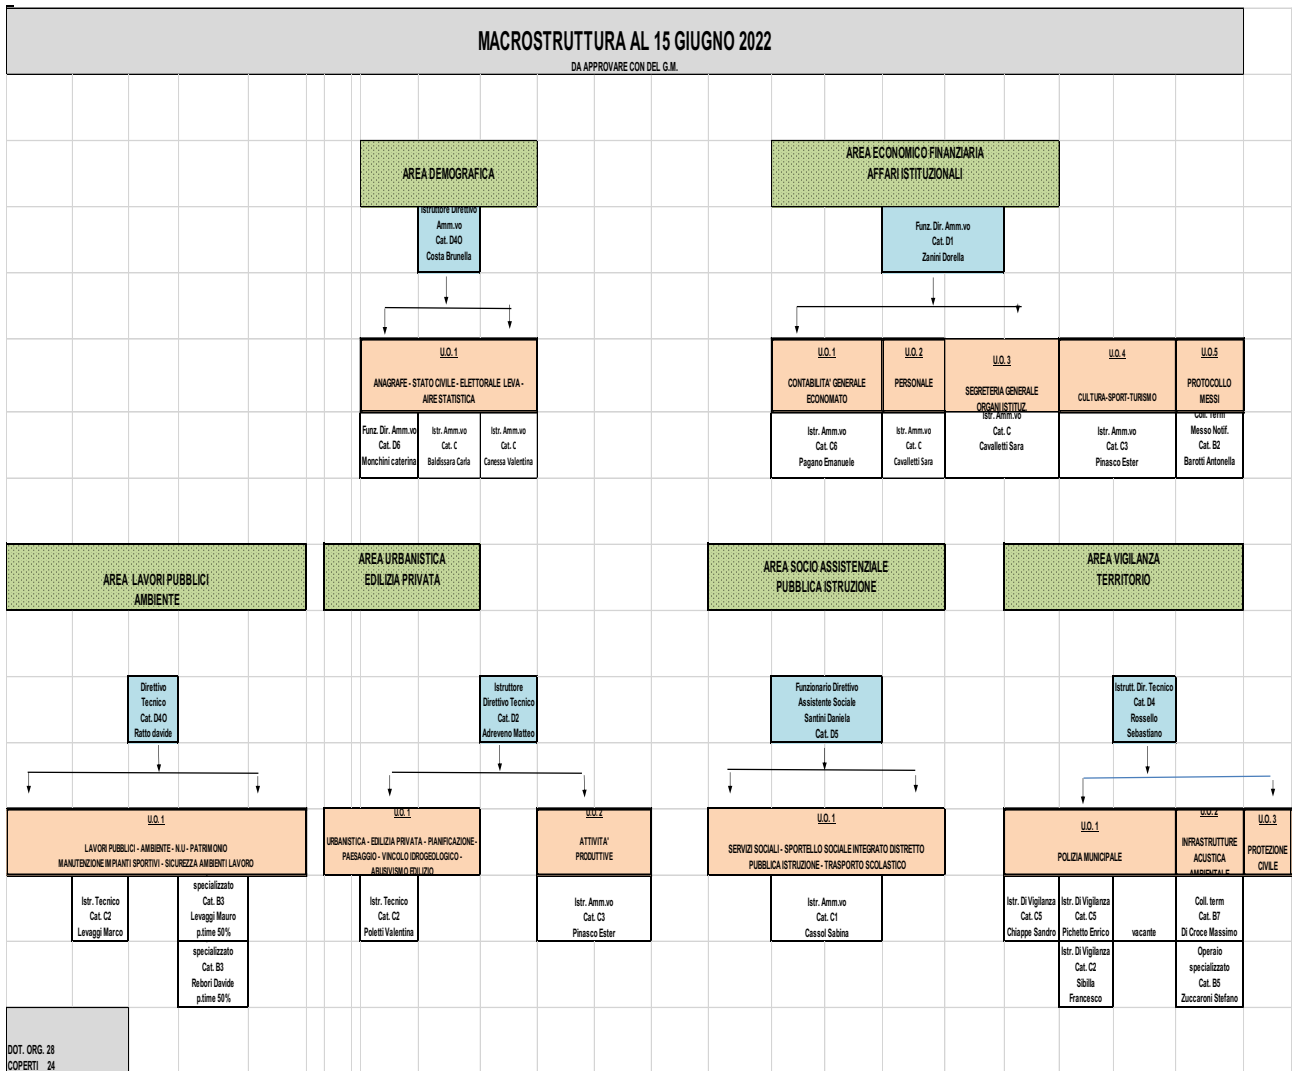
MACROSTRUTTURA AL 15 GIUGNO 2022
DA APPROVARE CON DEL G.M.

AREA DEMOGRAFICA

Istruttore Direttivo Amm.vo Cat. D4O Costa Brunella

U.O. 1
ANAGRAFE - STATO CIVILE - ELETTORALE LEVA - AIRE STATISTICA

Funz. Dir. Amm.vo Cat. D6 Monchini caterina

Istr. Amm.vo Cat. C Baldissara Carla

Istr. Amm.vo Cat. C Caressa Valentina

AREA ECONOMICO FINANZIARIA
AFFARI ISTITUZIONALI

Funz. Dir. Amm.vo Cat. D1 Zanini Dorella

U.O. 1
CONTABILITA' GENERALE ECONOMATO

U.O. 2
PERSONALE

U.O. 3
SEGRETERIA GENERALE ORGANI ISTITUZ.

U.O. 4
CULTURA-SPORT-TURISMO

U.O.5
PROTOCOLLO MESSI

Istr. Amm.vo Cat. C6 Pagano Emanuele

Istr. Amm.vo Cat. C Cavalletti Sara

Istr. Amm.vo Cat. C Cavalletti Sara

Istr. Amm.vo Cat. C3 Pinasco Ester

Coll. term Messo Notif. Cat. B2 Barotti Antonella

AREA LAVORI PUBBLICI
AMBIENTE

Direttivo Tecnico Cat. D4O Ratto davide

U.O. 1
LAVORI PUBBLICI - AMBIENTE - N.U - PATRIMONIO
MANUTENZIONE IMPIANTI SPORTIVI - SICUREZZA AMBIENTI LAVORO

Istr. Tecnico Cat. C2 Levaggi Marco

specializzato Cat. B3 Levaggi Mauro p.time 50%

specializzato Cat. B3 Rebori Davide p.time 50%

AREA URBANISTICA
EDILIZIA PRIVATA

Istruttore Direttivo Tecnico Cat. D2 Adreveno Matteo

U.O. 1
URBANISTICA - EDILIZIA PRIVATA - PIANIFICAZIONE - PAESAGGIO - VINCOLO IDROGEOLOGICO - ABUSIVISMO EDILIZIO

U.O. 2
ATTIVITA' PRODUTTIVE

Istr. Tecnico Cat. C2 Poletti Valentina

Istr. Amm.vo Cat. C3 Pinasco Ester

AREA SOCIO ASSISTENZIALE
PUBBLICA ISTRUZIONE

Funzionario Direttivo Assistente Sociale Santini Daniela Cat. D5

U.O. 1
SERVIZI SOCIALI - SPORTELLO SOCIALE INTEGRATO DISTRETTO
PUBBLICA ISTRUZIONE - TRASPORTO SCOLASTICO

Istr. Amm.vo Cat. C1 Cassol Sabina

AREA VIGILANZA
TERRITORIO

Istrutt. Dir. Tecnico Cat. D4 Rossello Sebastiano

U.O. 1
POLIZIA MUNICIPALE

U.O. 2
INFRASTRUTTURE ACUSTICA AMBIENTALE

U.O. 3
PROTEZIONE CIVILE

Istr. Di Vigilanza Cat. C5 Chiappe Sandro

Istr. Di Vigilanza Cat. C5 Pichetto Enrico

vacante

Coll. term Cat. B7 Di Croce Massimo

Istr. Di Vigilanza Cat. C2 Sibilla Francesco

Operaio specializzato Cat. B5 Zuccaroni Stefano

DOT. ORG. 28
COPERTI 24